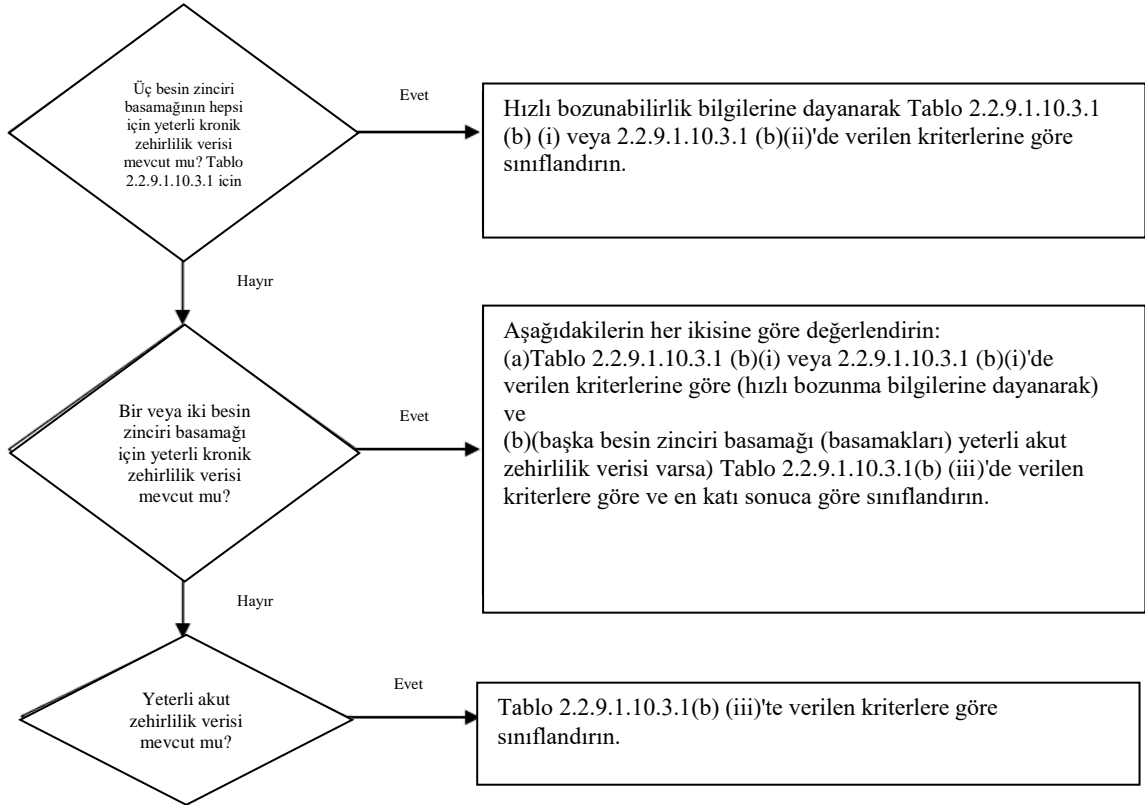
Üç besin zinciri basamağının hepsi için yeterli kronik zehirlilik verisi mevcut mu? Tablo 2.2.9.1.10.3.1 icin

Evet

Hızlı bozunabilirlik bilgilerine dayanarak Tablo 2.2.9.1.10.3.1 (b) (i) veya 2.2.9.1.10.3.1 (b)(ii)'de verilen kriterlerine göre sınıflandırın.

Hayır

Bir veya iki besin zinciri basamağı için yeterli kronik zehirlilik verisi mevcut mu?

Evet

Aşağıdakilerin her ikisine göre değerlendirin:
(a)Tablo 2.2.9.1.10.3.1 (b)(i) veya 2.2.9.1.10.3.1 (b)(i)'de verilen kriterlerine göre (hızlı bozunma bilgilerine dayanarak) ve
(b)(başka besin zinciri basamağı (basamakları) yeterli akut zehirlilik verisi varsa) Tablo 2.2.9.1.10.3.1(b) (iii)'de verilen kriterlere göre ve en katı sonuca göre sınıflandırın.

Hayır

Yeterli akut zehirlilik verisi mevcut mu?

Evet

Tablo 2.2.9.1.10.3.1(b) (iii)'te verilen kriterlere göre sınıflandırın.